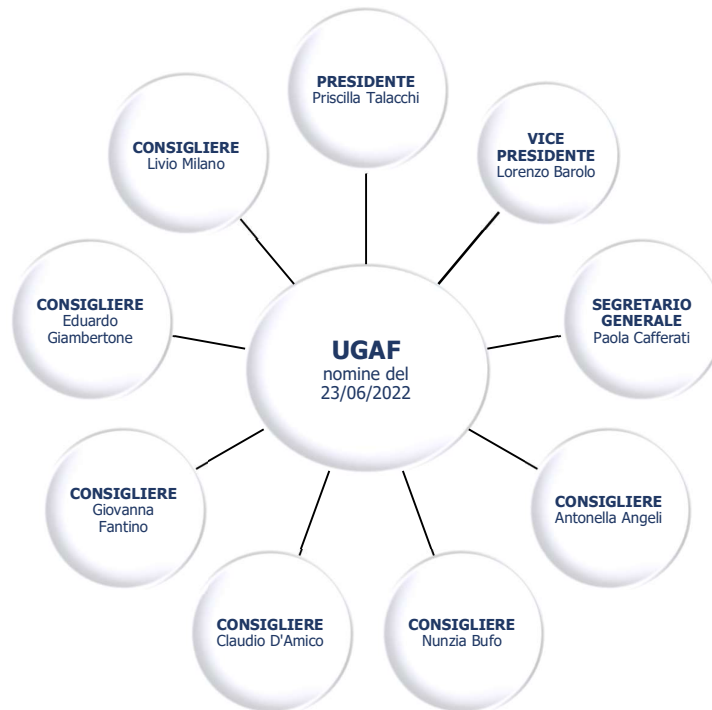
PRESIDENTE
Priscilla Talacchi

VICE PRESIDENTE
Lorenzo Barolo

SEGRETARIO GENERALE
Paola Cafferati

CONSIGLIERE
Antonella Angeli

CONSIGLIERE
Nunzia Bufo

CONSIGLIERE
Claudio D'Amico

CONSIGLIERE
Giovanna Fantino

CONSIGLIERE
Eduardo Giambertone

CONSIGLIERE
Livio Milano

UGAF
nomine del 23/06/2022